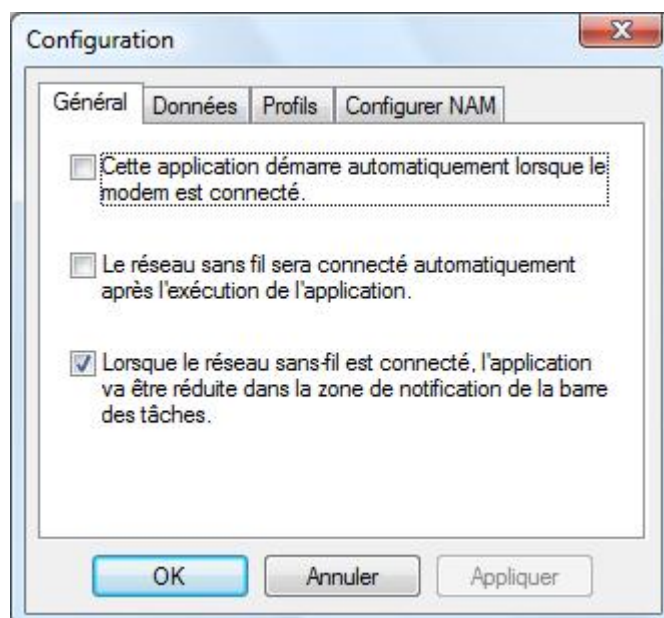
Configuration

Général | Données | Profils | Configurer NAM

Cette application démarre automatiquement lorsque le modem est connecté.

Le réseau sans fil sera connecté automatiquement après l'exécution de l'application.

Lorsque le réseau sans-fil est connecté, l'application va être réduite dans la zone de notification de la barre des tâches.

OK | Annuler | Appliquer